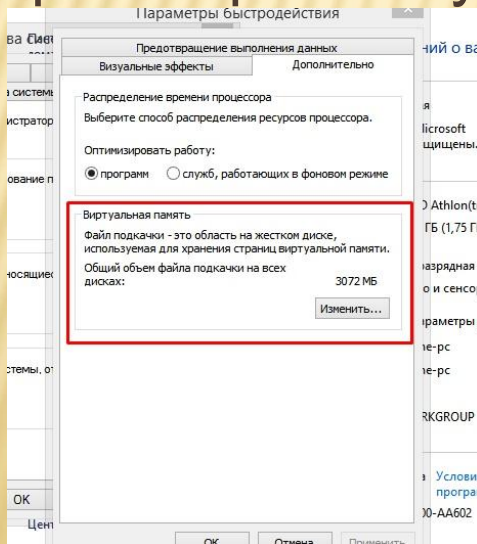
Параметры быстродействия

ва Сис

ний о ва

Предотвращение выполнения данных

Визуальные эффекты

Дополнительно

а системы

истратор

ование п

носящиес

стемы, от

Распределение времени процессора

Выберите способ распределения ресурсов процессора.

Оптимизировать работу:

программ

служб, работающих в фоновом режиме

Виртуальная память

Файл подкачки - это область на жестком диске, используемая для хранения страниц виртуальной памяти.

Общий объем файла подкачки на всех дисках:

3072 МБ

Изменить...

я

licrosoft

щищены.

) Athlon(t

ГБ (1,75 Г

азрядная

о и сенсор

араметры

ne-pc

ne-pc

RKGROUP

Услови

програ

00-AA602

OK

Цент

OK

Отмена

Применить